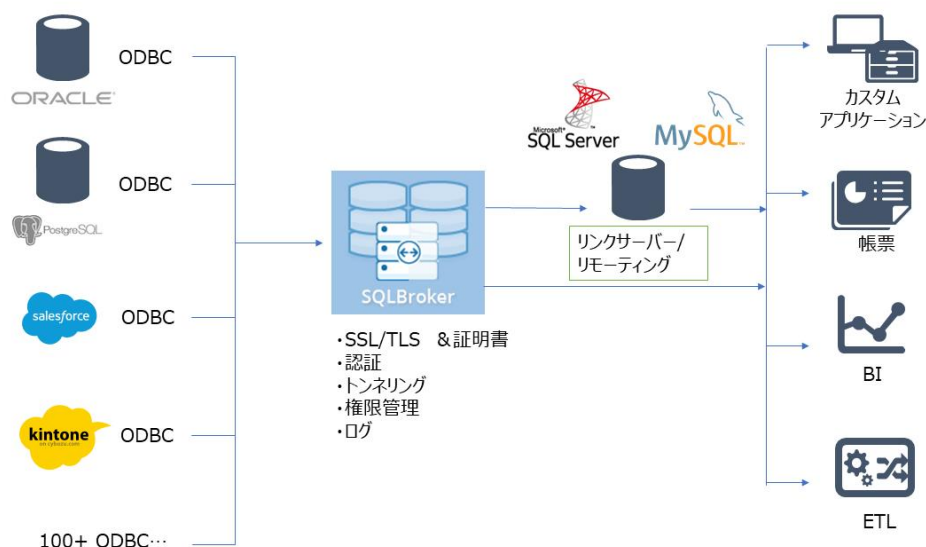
ORACLE
ODBC

PostgreSQL
ODBC

salesforce
ODBC

kintone
ODBC

100+ ODBC…

SQLBroker

・SSL/TLS ＆証明書
・認証
・トンネリング
・権限管理
・ログ

Microsoft SQL Server
MySQL

リンクサーバー/
リモーティング

カスタム
アプリケーション

帳票

BI

ETL